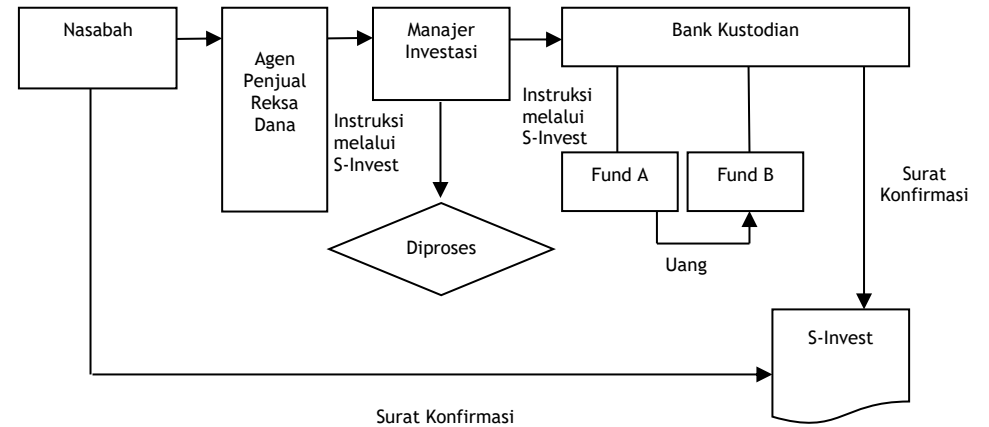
Nasabah

Agen Penjual Reksa Dana

Instruksi melalui S-Invest

Manajer Investasi

Diproses

Instruksi melalui S-Invest

Bank Kustodian

Fund A

Fund B

Uang

Surat Konfirmasi

S-Invest

Surat Konfirmasi